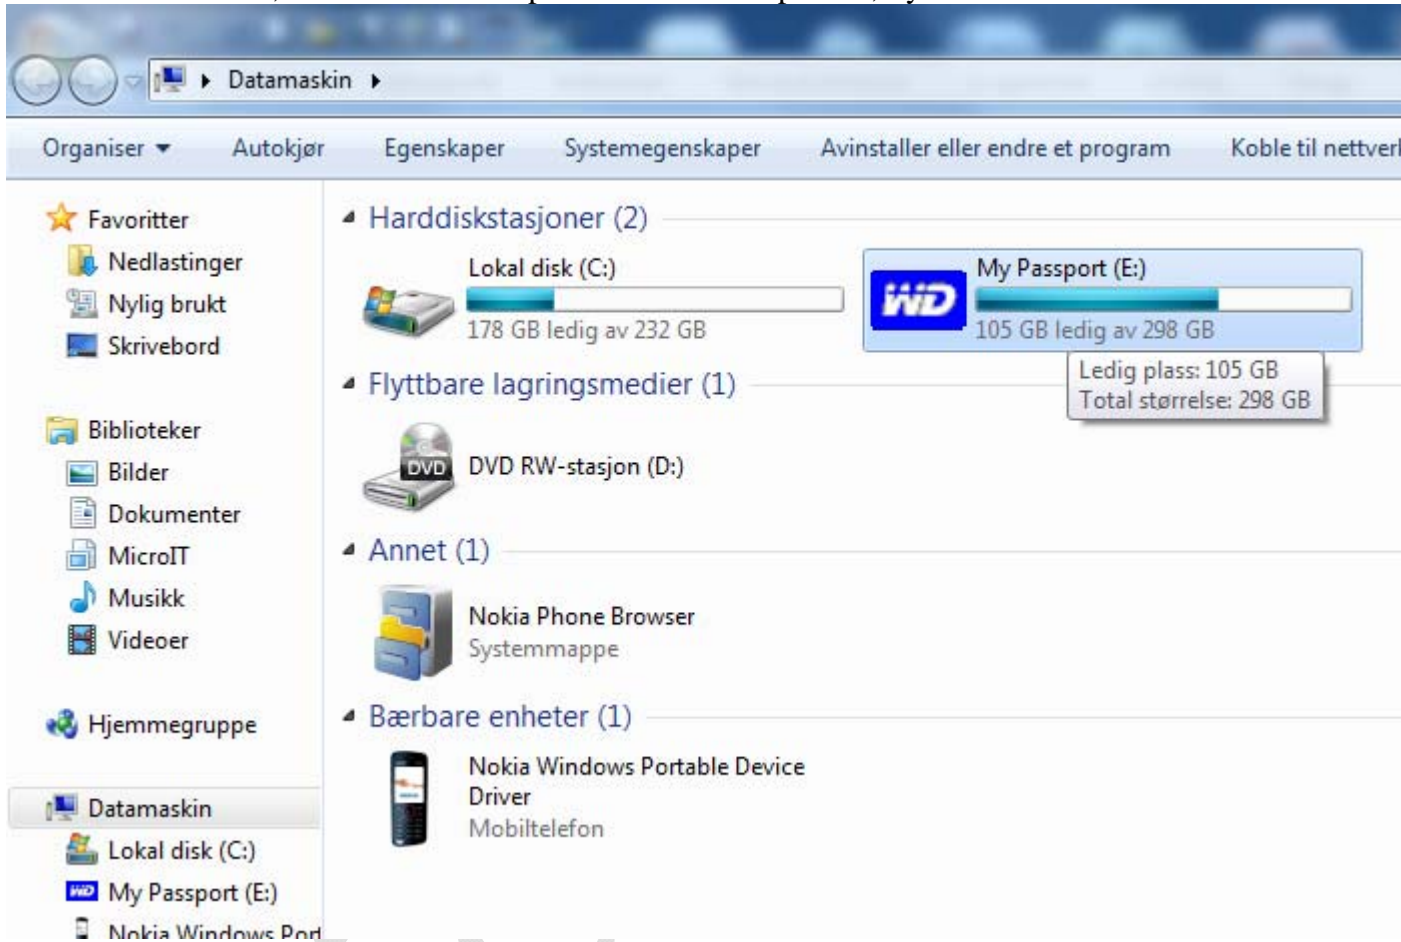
Datamaskin

Organiser ▾ Autokjør Egenskaper Systemegenskaper Avinstaller eller endre et program Koble til nettverk

Favoritter
Nedlastinger
Nylig brukt
Skrivebord

Biblioteker
Bilder
Dokumenter
MicroIT
Musikk
Videoer

Hjemmegruppe

Datamaskin
Lokal disk (C:)
My Passport (E:)
Nokia Windows Port

Harddiskstasjoner (2)

Lokal disk (C:)
178 GB ledig av 232 GB

WD
My Passport (E:)
105 GB ledig av 298 GB

Ledig plass: 105 GB
Total størrelse: 298 GB

Flyttbare lagringsmedier (1)

DVD
DVD RW-stasjon (D:)

Annet (1)

Nokia Phone Browser
Systemmappe

Bærbare enheter (1)

Nokia Windows Portable Device Driver
Mobiltelefon